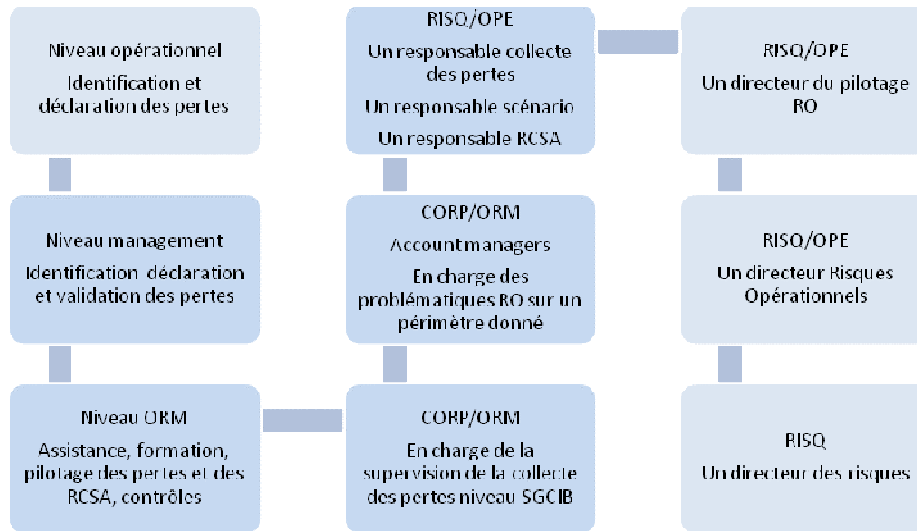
Niveau opérationnel

Identification et déclaration des pertes

RISQ/OPE

Un responsable collecte des pertes

Un responsable scénario

Un responsable RCSA

RISQ/OPE

Un directeur du pilotage RO

Niveau management

Identification déclaration et validation des pertes

CORP/ORM

Account managers

En charge des problématiques RO sur un périmètre donné

RISQ/OPE

Un directeur Risques Opérationnels

Niveau ORM

Assistance, formation, pilotage des pertes et des RCSA, contrôles

CORP/ORM

En charge de la supervision de la collecte des pertes niveau SGCIB

RISQ

Un directeur des risques